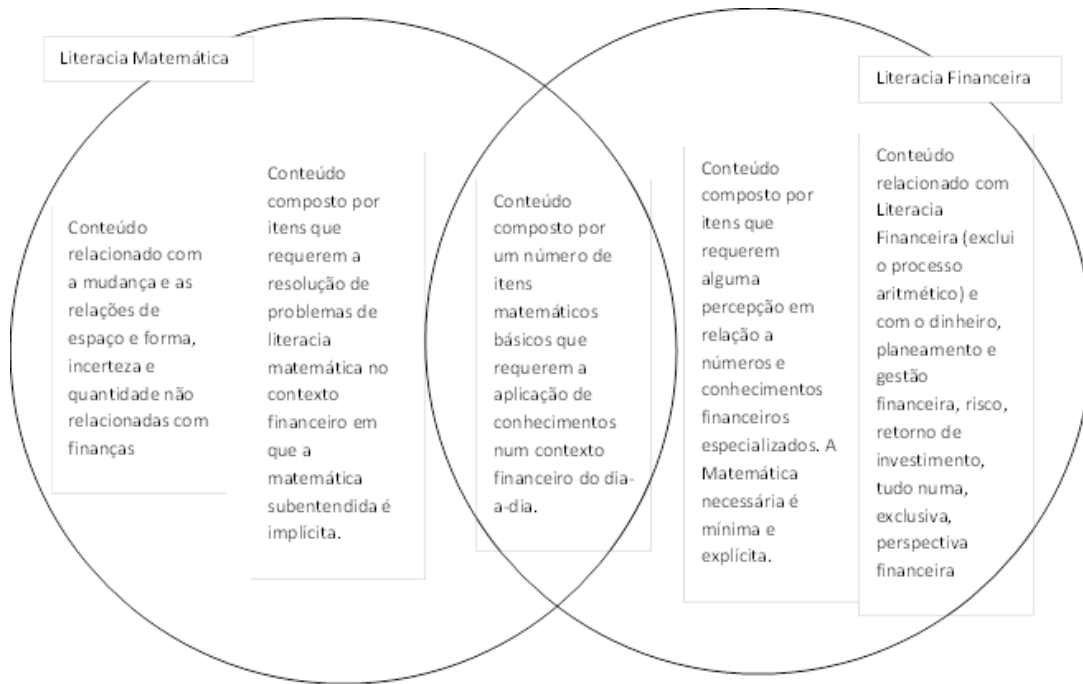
Literacia Matemática

Literacia Financeira

Conteúdo relacionado com a mudança e as relações de espaço e forma, incerteza e quantidade não relacionadas com finanças

Conteúdo composto por itens que requerem a resolução de problemas de literacia matemática no contexto financeiro em que a matemática subentendida é implícita.

Conteúdo composto por um número de itens matemáticos básicos que requerem a aplicação de conhecimentos num contexto financeiro do dia-a-dia.

Conteúdo composto por itens que requerem alguma percepção em relação a números e conhecimentos financeiros especializados. A Matemática necessária é mínima e explícita.

Conteúdo relacionado com Literacia Financeira (exclui o processo aritmético) e com o dinheiro, planeamento e gestão financeira, risco, retorno de investimento, tudo numa, exclusiva, perspectiva financeira